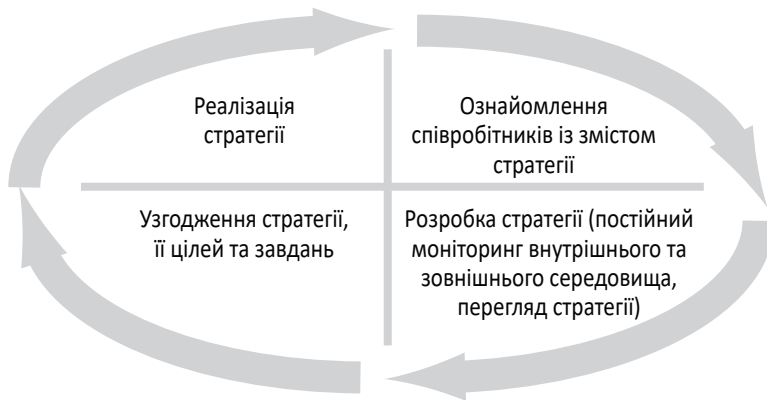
Реалізація стратегії

Ознайомлення співробітників із змістом стратегії

Узгодження стратегії, її цілей та завдань

Розробка стратегії (постійний моніторинг внутрішнього та зовнішнього середовища, перегляд стратегії)